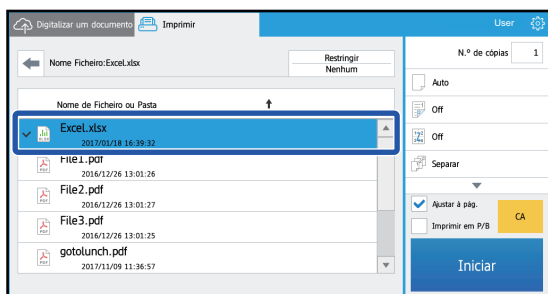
Digitalizar um documento
Imprimir
User
Nome Ficheiro:Excel.xlsx
Restringir
Nenhum
N.º de cópias
1
Nome de Ficheiro ou Pasta
Excel.xlsx
2017/01/18 16:39:32
File1.pdf
2016/12/26 13:01:26
File2.pdf
2016/12/26 13:01:27
File3.pdf
2016/12/26 13:01:25
gotolunch.pdf
2017/11/09 11:36:57
Auto
Off
Off
Separar
Ajustar à pág.
Imprimir em P/B
CA
Iniciar